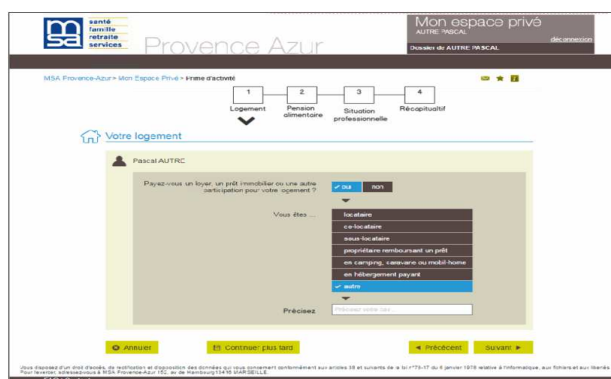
santé
famille
retraite
services

Provence Azur

Mon espace privé
AUTRE PASCAL
déconnexion
Dossier de AUTRE PASCAL

MSA Provence-Azur > Mon Espace Privé > Prime d'activité

1
Logement

2
Pension alimentaire

3
Situation professionnelle

4
Récapitulatif

Votre logement

Pascal AUTRE

Payez-vous un loyer, un prêt immobilier ou une autre participation pour votre logement ?

✓ oui
non

Vous êtes ...

locataire
co-locataire
sous-locataire
propriétaire remboursant un prêt
en camping, caravane ou mobil-home
en hébergement payant
✓ autre

Précisez

Précisez votre lo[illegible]

Annuler

Continuer plus tard

◄ Précédent

Suivant ►

Vous disposez d'un droit d'accès, de rectification et d'opposition des données qui vous concernent conformément aux articles 38 et suivants de la loi n°78-17 du 6 janvier 1978 relative à l'informatique, aux fichiers et aux libertés. Pour l'exercer, adressez-vous à MSA Provence-Azur 152, av de Hambourg 13416 MARSEILLE.